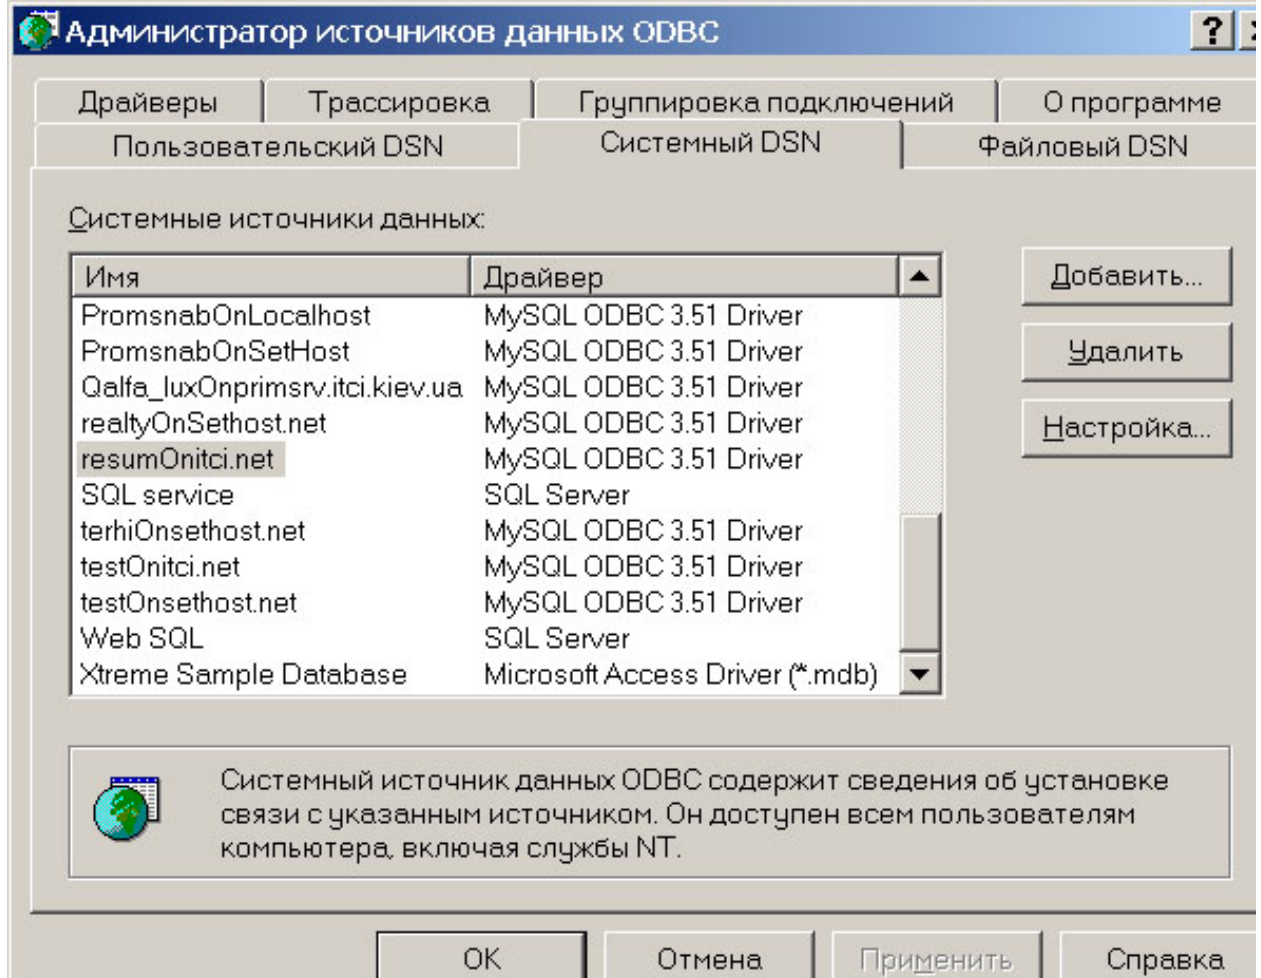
Администратор источников данных ODBC

?

Драйверы | Трассировка | Группировка подключений | О программе

Пользовательский DSN | Системный DSN | Файловый DSN

Системные источники данных:

| Имя | Драйвер |
|---|---|
| PromsnabOnLocalhost | MySQL ODBC 3.51 Driver |
| PromsnabOnSetHost | MySQL ODBC 3.51 Driver |
| Qalfa_luxOnprimsrv.itci.kiev.ua | MySQL ODBC 3.51 Driver |
| realtyOnSethost.net | MySQL ODBC 3.51 Driver |
| resumOnitci.net | MySQL ODBC 3.51 Driver |
| SQL service | SQL Server |
| terhiOnsethost.net | MySQL ODBC 3.51 Driver |
| testOnitci.net | MySQL ODBC 3.51 Driver |
| testOnsethost.net | MySQL ODBC 3.51 Driver |
| Web SQL | SQL Server |
| Xtreme Sample Database | Microsoft Access Driver (*.mdb) |

Добавить...

Удалить

Настройка...

Системный источник данных ODBC содержит сведения об установке связи с указанным источником. Он доступен всем пользователям компьютера, включая службы NT.

OK | Отмена | Применить | Справка